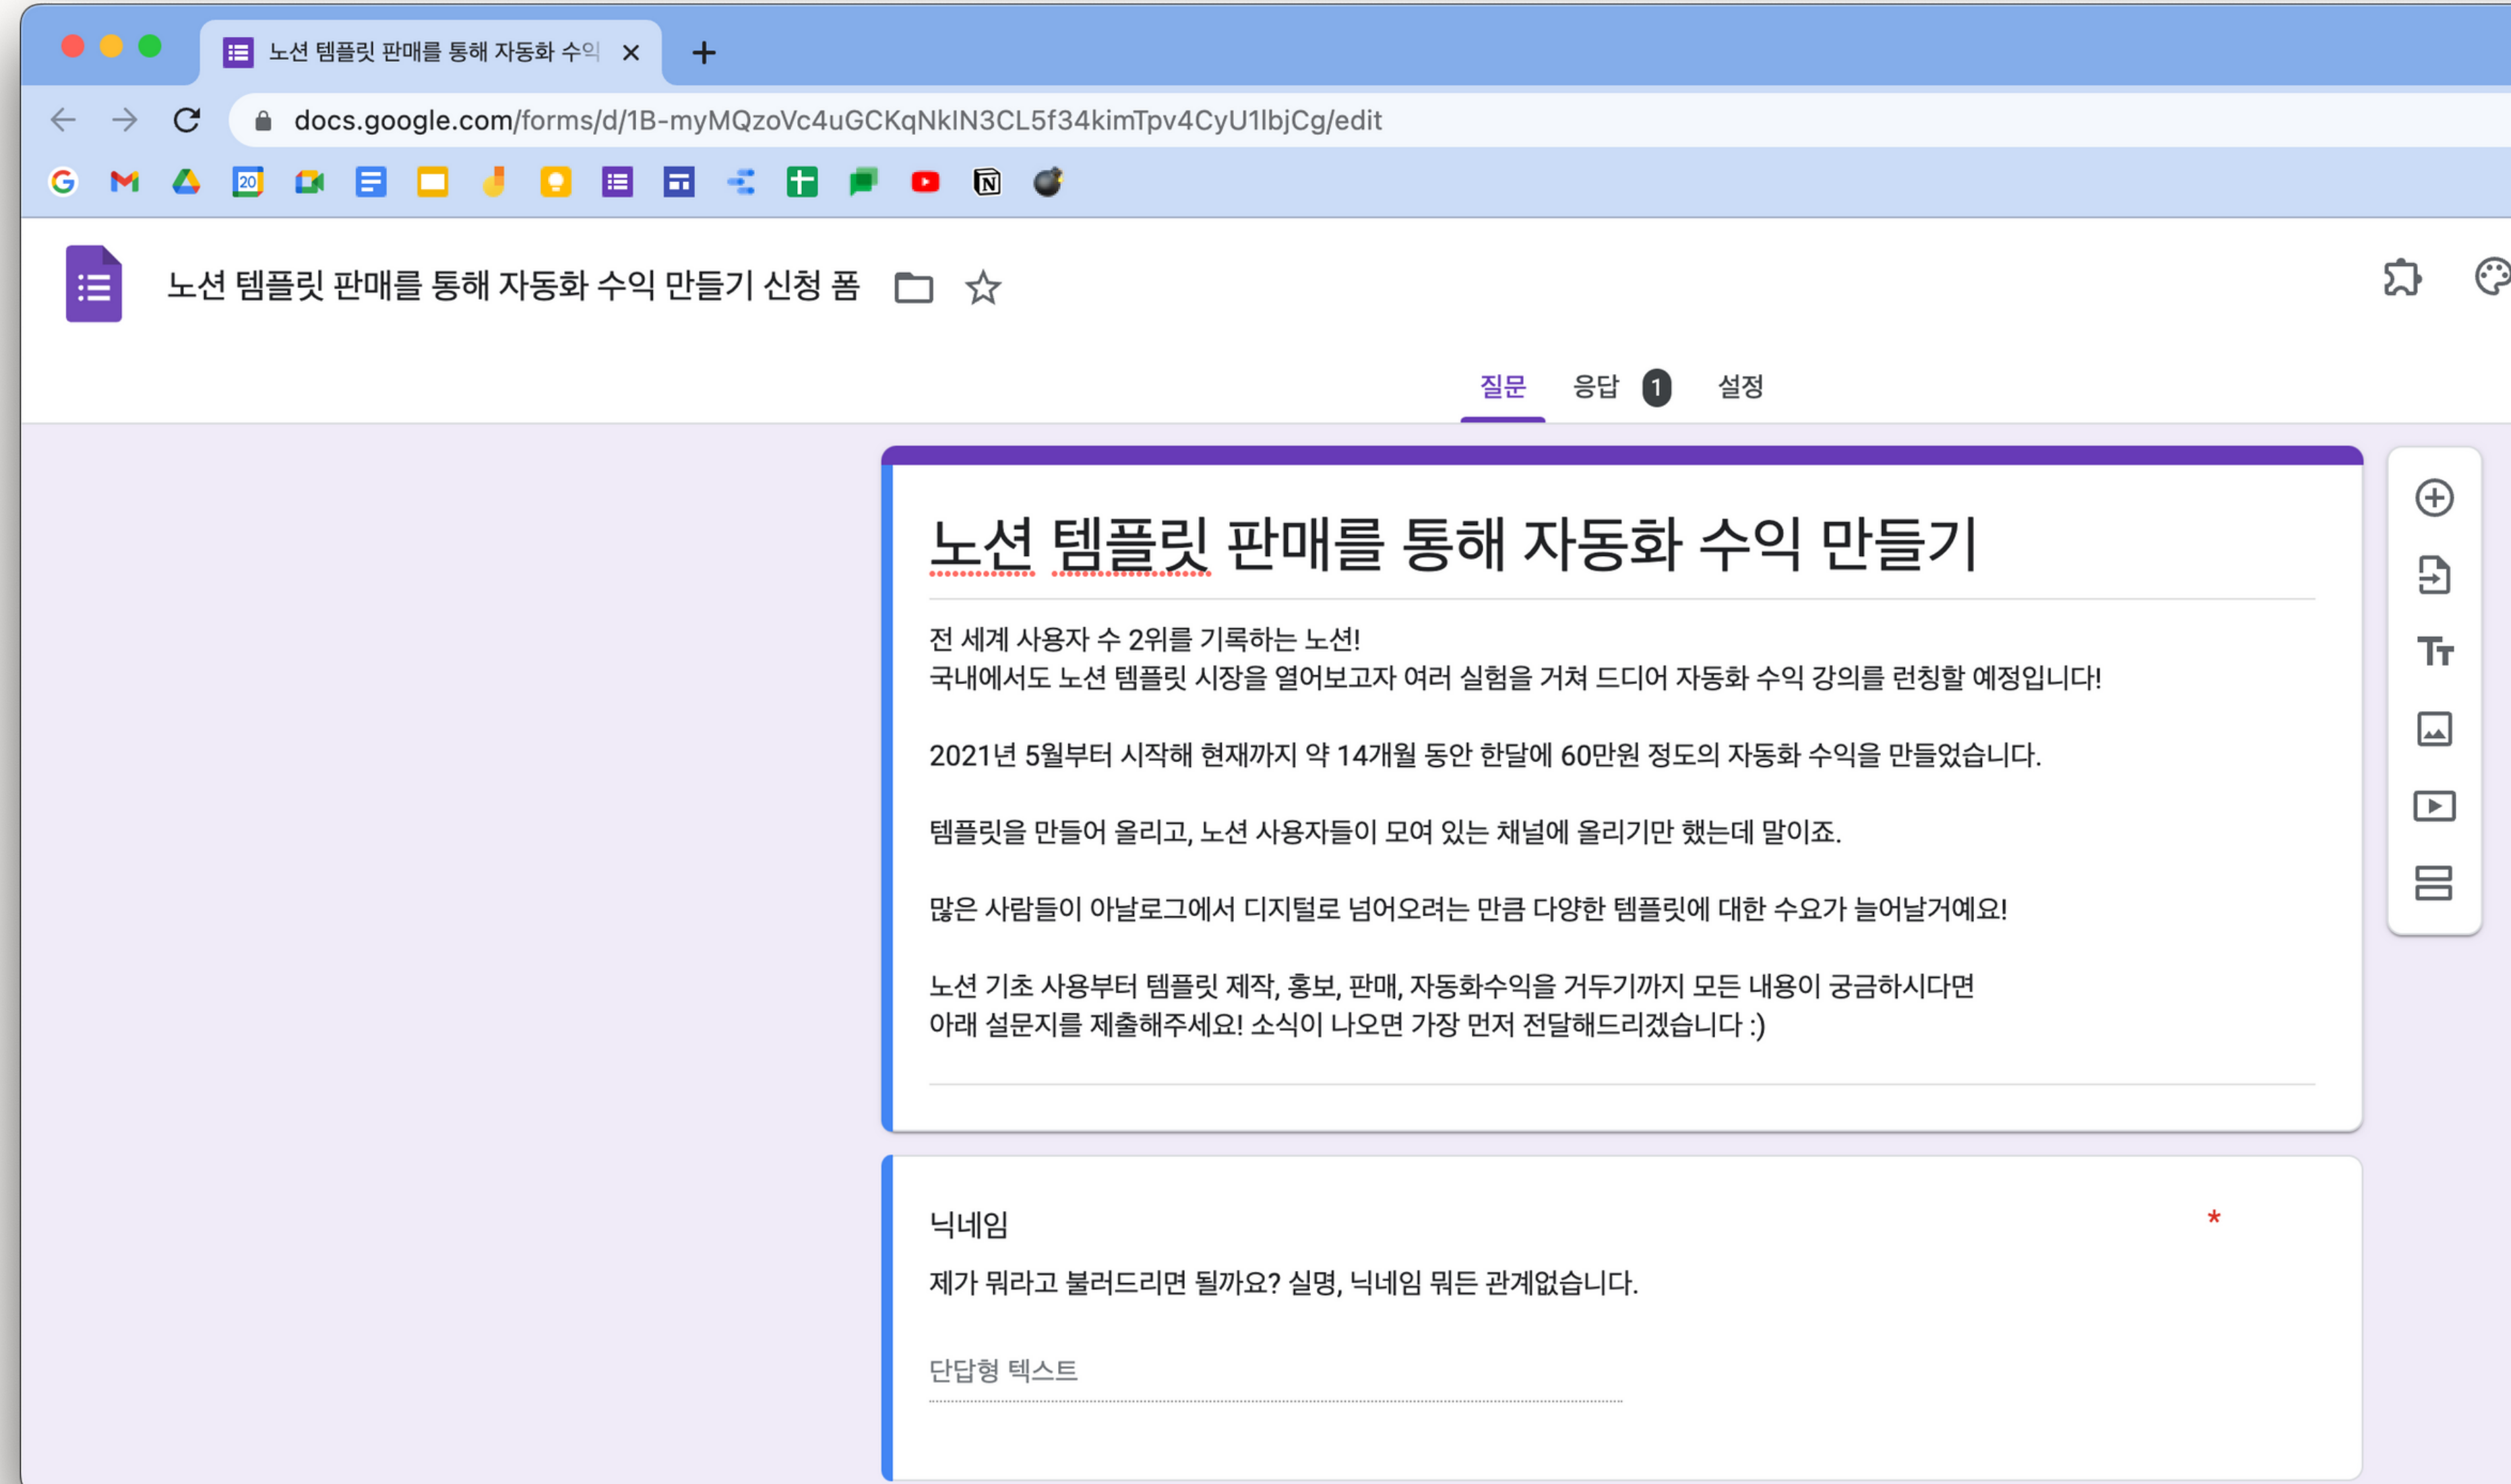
노션 템플릿 판매를 통해 자동화 수익 ×

docs.google.com/forms/d/1B-myMQzoVc4uGCKqNkIN3CL5f34kimTpv4CyU1lbjCg/edit

20

노션 템플릿 판매를 통해 자동화 수익 만들기 신청 폼

질문 응답 1 설정

노션 템플릿 판매를 통해 자동화 수익 만들기

전 세계 사용자 수 2위를 기록하는 노션!
국내에서도 노션 템플릿 시장을 열어보고자 여러 실험을 거쳐 드디어 자동화 수익 강의를 런칭할 예정입니다!

2021년 5월부터 시작해 현재까지 약 14개월 동안 한달에 60만원 정도의 자동화 수익을 만들었습니다.

템플릿을 만들어 올리고, 노션 사용자들이 모여 있는 채널에 올리기만 했는데 말이죠.

많은 사람들이 아날로그에서 디지털로 넘어오려는 만큼 다양한 템플릿에 대한 수요가 늘어날거예요!

노션 기초 사용부터 템플릿 제작, 홍보, 판매, 자동화수익을 거두기까지 모든 내용이 궁금하시다면
아래 설문지를 제출해주세요! 소식이 나오면 가장 먼저 전달해드리겠습니다 :)

닉네임 *

제가 뭐라고 불러드리면 될까요? 실명, 닉네임 뭐든 관계없습니다.

단답형 텍스트